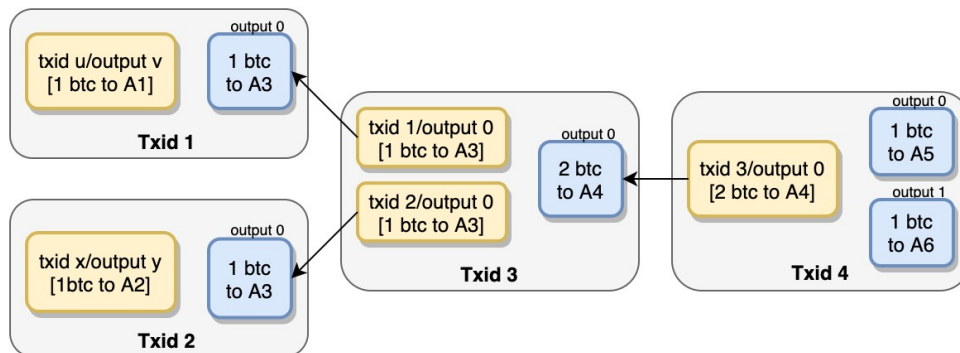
txid u/output v
[1 btc to A1]

output 0
1 btc
to A3

Txid 1

txid x/output y
[1btc to A2]

output 0
1 btc
to A3

Txid 2

txid 1/output 0
[1 btc to A3]

txid 2/output 0
[1 btc to A3]

output 0
2 btc
to A4

Txid 3

txid 3/output 0
[2 btc to A4]

output 0
1 btc
to A5

output 1
1 btc
to A6

Txid 4